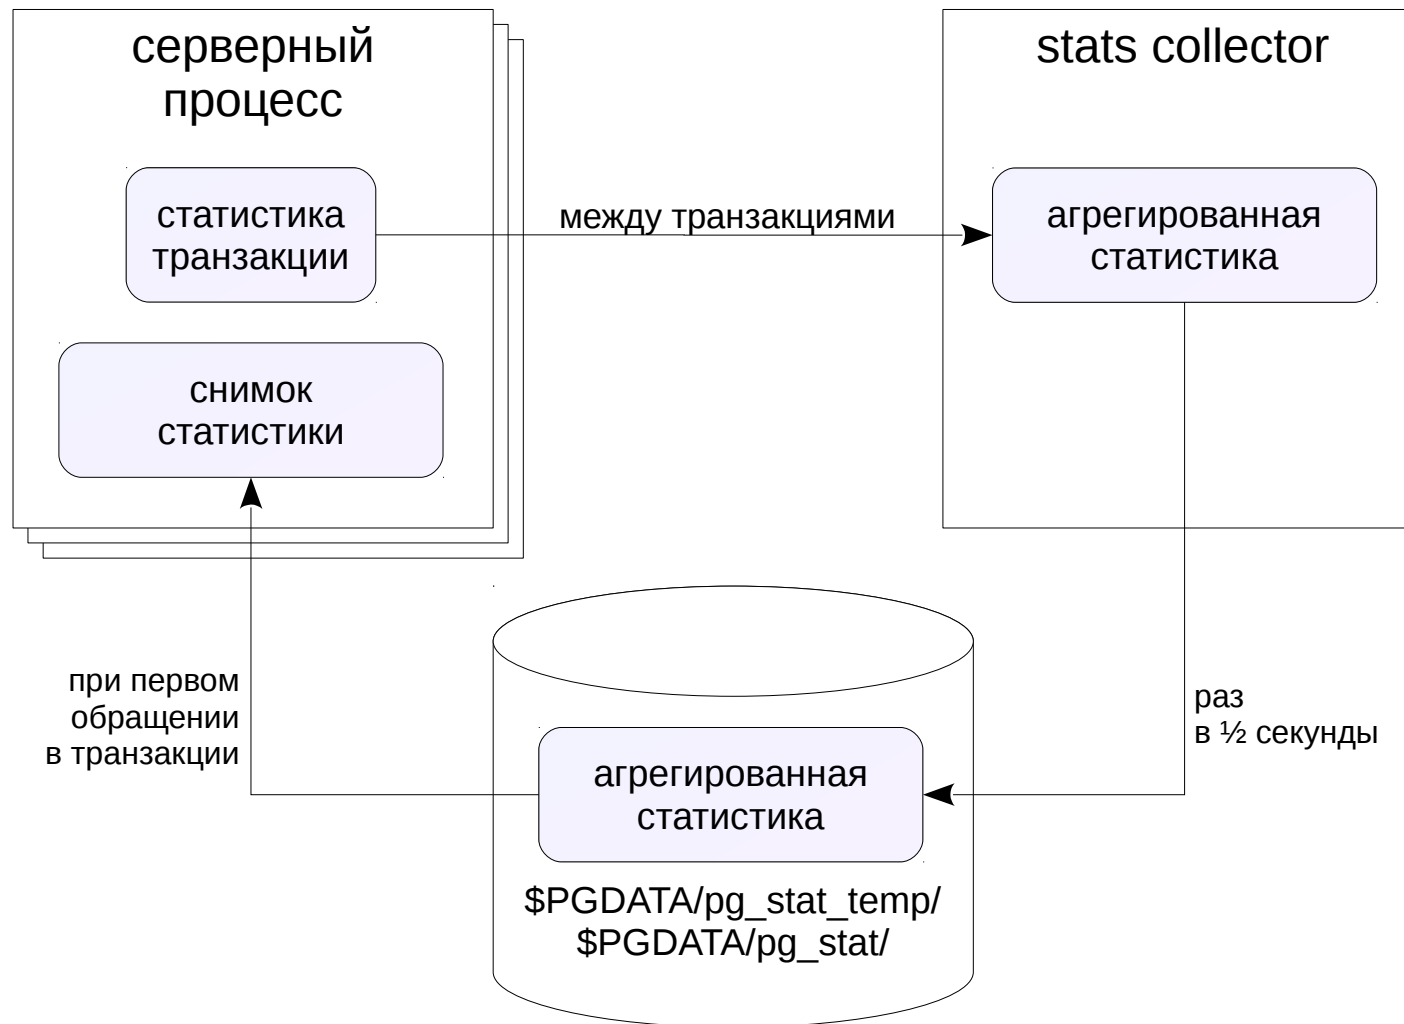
серверный процесс

статистика транзакции

снимок статистики

между транзакциями

stats collector

агрегированная статистика

раз в ½ секунды

при первом обращении в транзакции

агрегированная статистика

$PGDATA/pg_stat_temp/
$PGDATA/pg_stat/